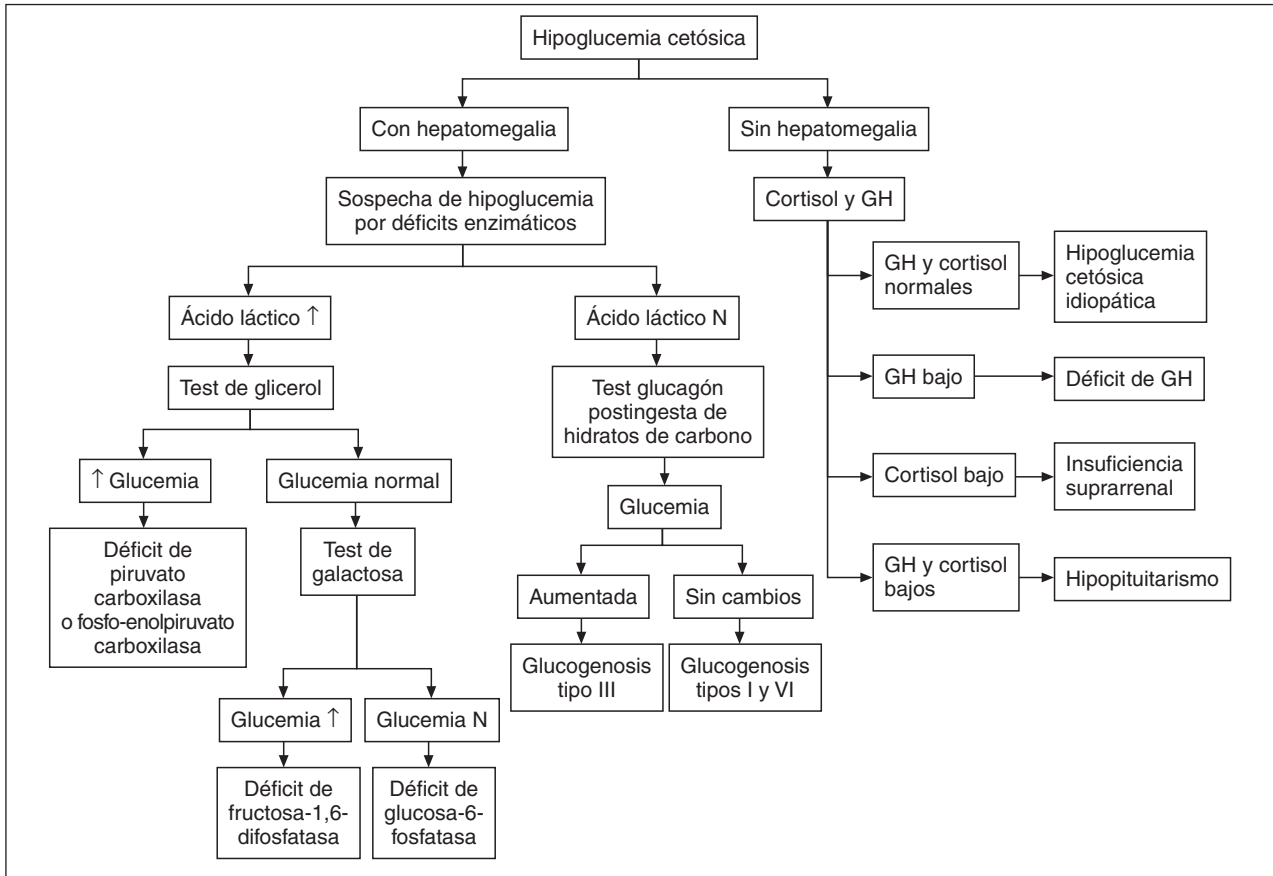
Hipoglucemia cetósica

Con hepatomegalia

Sin hepatomegalia

Sospecha de hipoglucemia por déficits enzimáticos

Cortisol y GH

GH y cortisol normales

Hipoglucemia cetósica idiopática

GH bajo

Déficit de GH

Cortisol bajo

Insuficiencia suprarrenal

GH y cortisol bajos

Hipopituitarismo

Ácido láctico ↑

Test de glicerol

↑ Glucemia

Déficit de piruvato carboxilasa o fosfo-enolpiruvato carboxilasa

Glucemia normal

Test de galactosa

Glucemia ↑

Déficit de fructosa-1,6-difosfatasa

Glucemia N

Déficit de glucosa-6-fosfatasa

Ácido láctico N

Test glucagón postingesta de hidratos de carbono

Glucemia

Aumentada

Glucogenosis tipo III

Sin cambios

Glucogenosis tipos I y VI